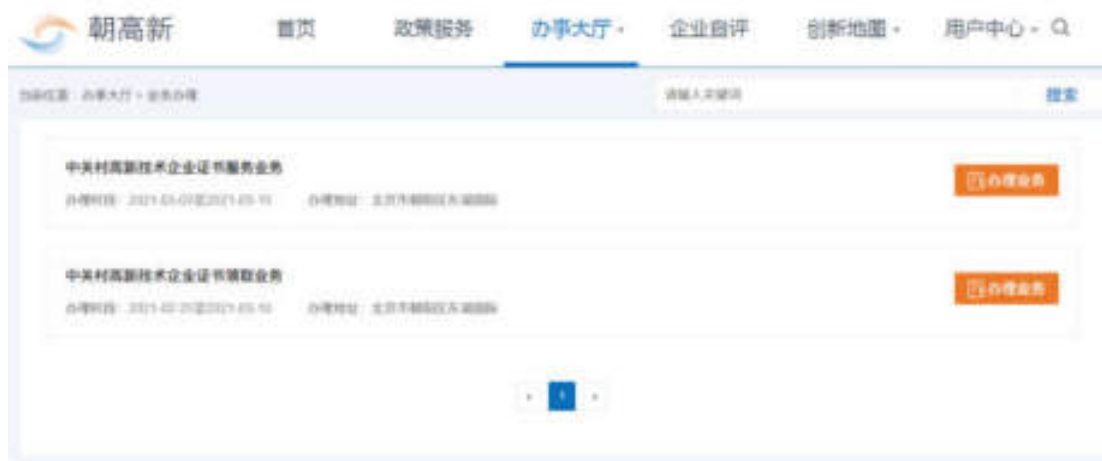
朝高新 首页 政策服务 办事大厅 · 企业自评 创新地图 · 用户中心 ·

当前位置：办事大厅 > 业务办理

请输入关键词

搜索

中关村高新技术企业证书服务业务

办理时间：2021-03-02至2021-03-15 办理地址：北京市朝阳区东湖国际

办理业务

中关村高新技术企业证书领取业务

办理时间：2021-02-25至2021-03-10 办理地址：北京市朝阳区东湖国际

办理业务

‹ 1 ›